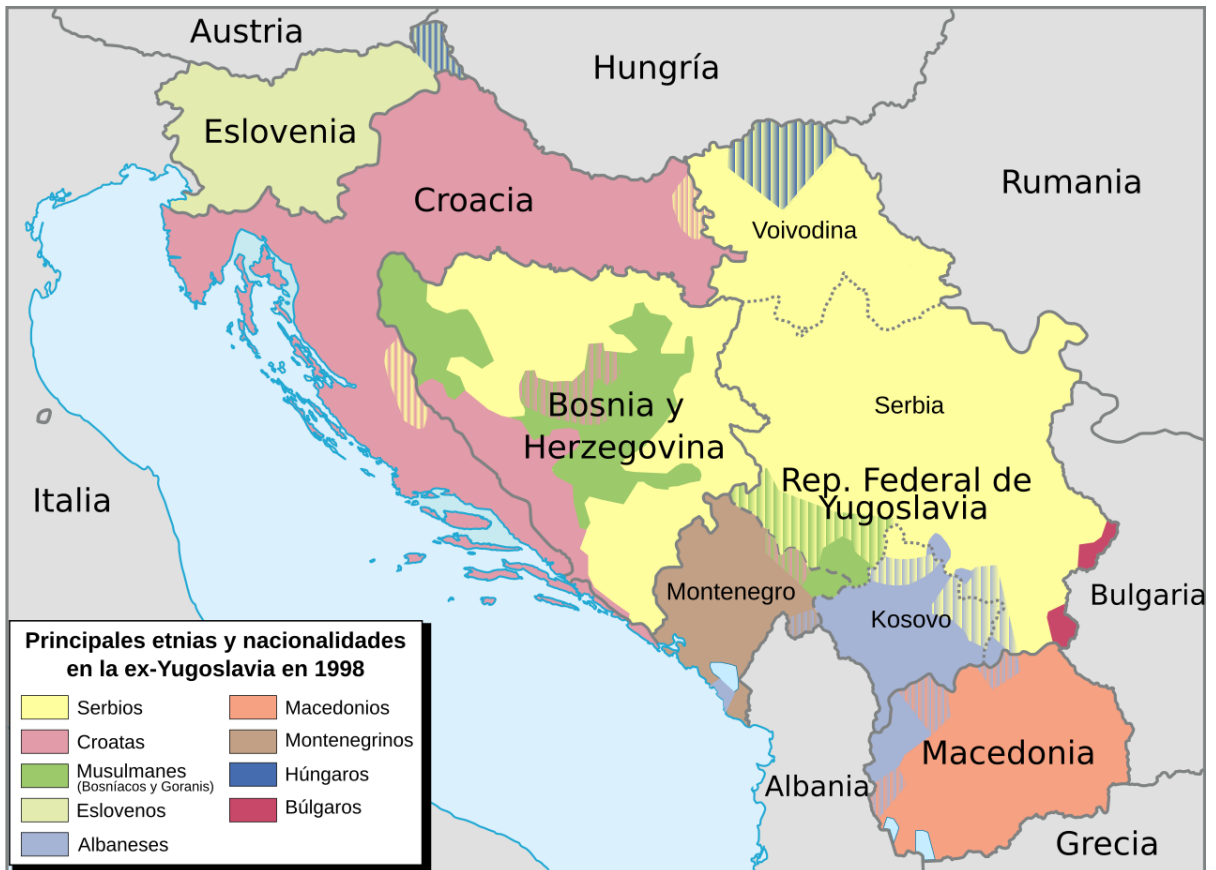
Austria
Hungría
Eslovenia
Croacia
Rumania
Voivodina
Bosnia y Herzegovina
Serbia
Rep. Federal de Yugoslavia
Italia
Montenegro
Kosovo
Bulgaria
Macedonia
Albania
Grecia

Principales etnias y nacionalidades en la ex-Yugoslavia en 1998
Serbios
Croatas
Musulmanes (Bosníacos y Goranis)
Eslovenos
Albaneses
Macedonios
Montenegrinos
Húngaros
Búlgaros